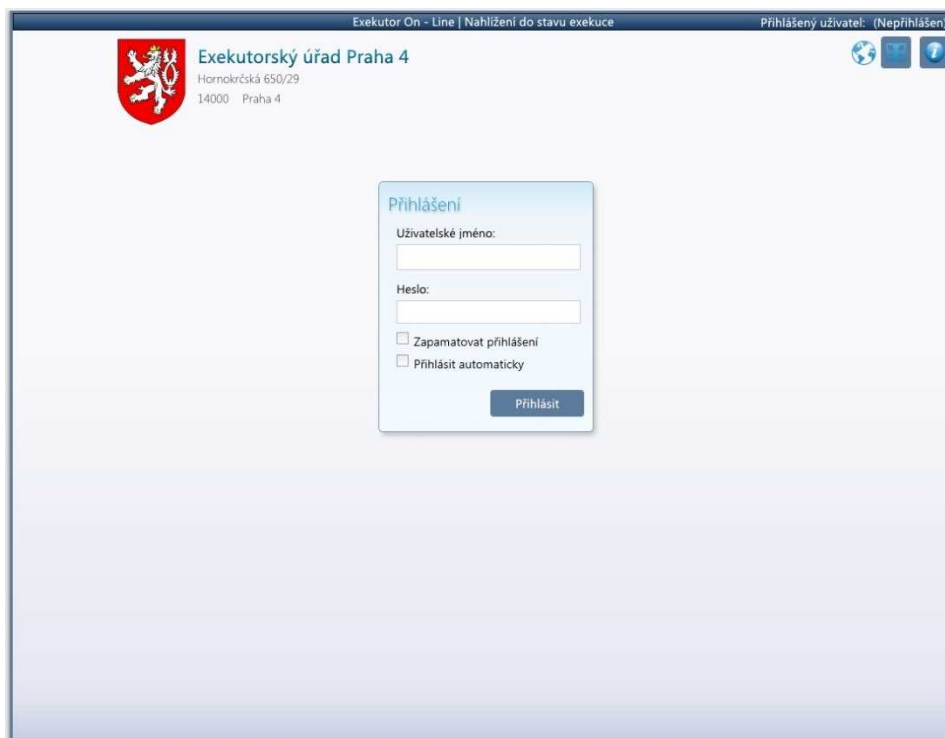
Exekutor On - Line | Nahlížení do stavu exekuce

Přihlášený uživatel: (Nepřihlášen)

Exekutorský úřad Praha 4

Hornokrčská 650/29

14000 Praha 4

Přihlášení

Uživatelské jméno:

Heslo:

Zapamatovat přihlášení

Přihlásit automaticky

Přihlásit